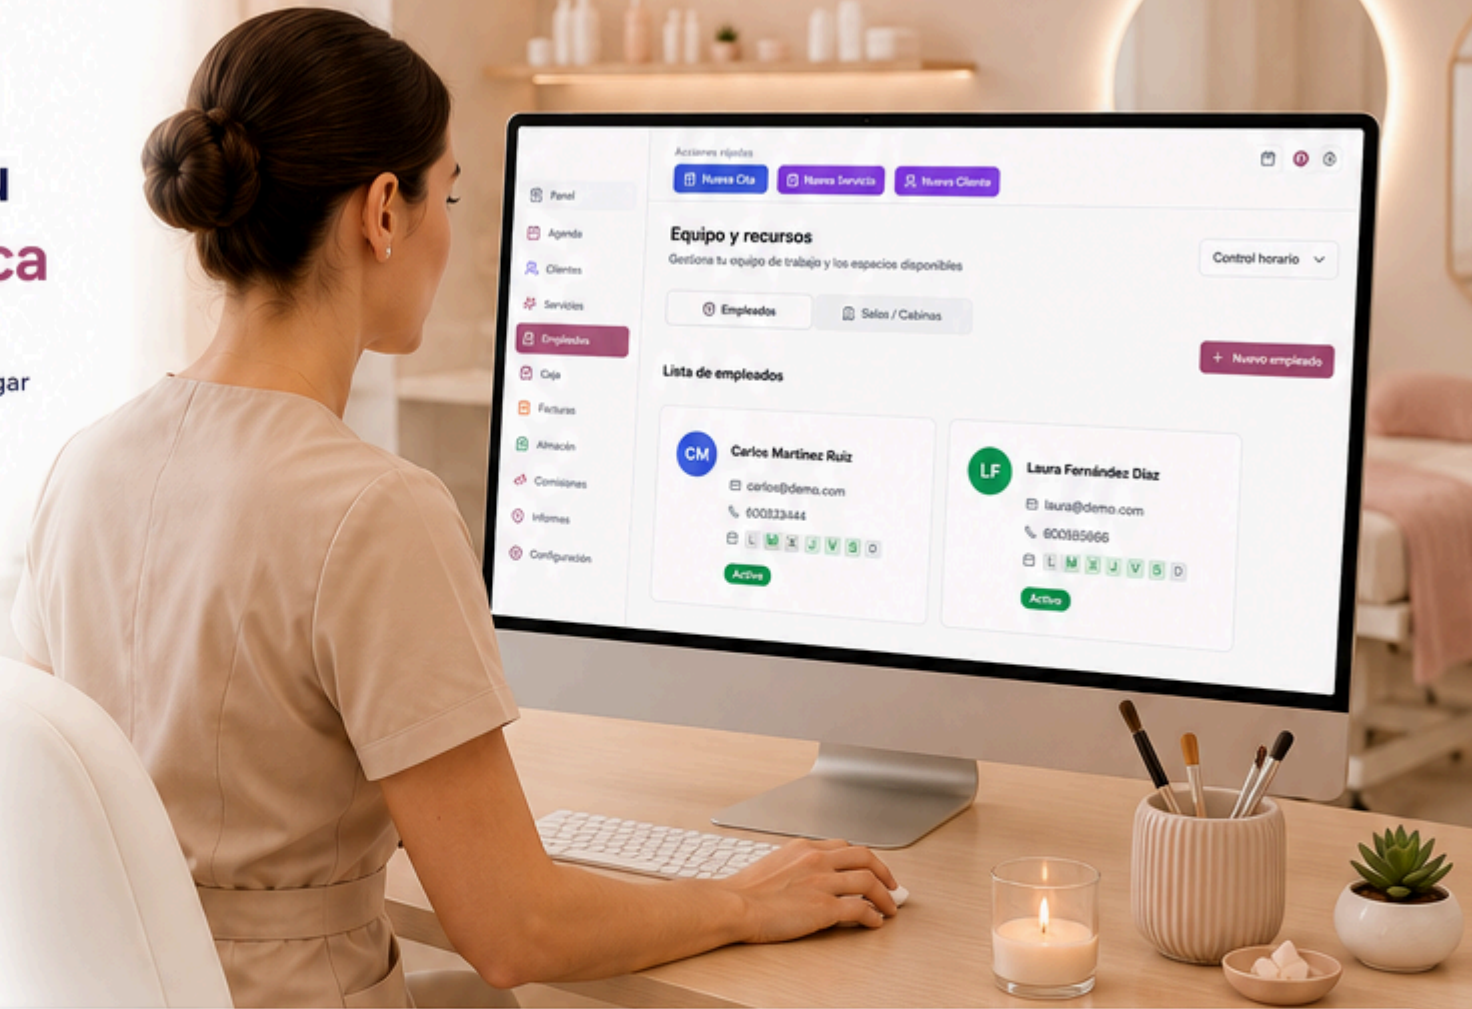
u
ca
gar

Acciones rápidas
Nueva Cita
Nuevo Servicio
Nuevo Cliente

Panel
Agenda
Clientes
Servicios
Empleados
Caja
Facturas
Almacén
Comisiones
Informes
Configuración

Equipo y recursos
Gestiona tu equipo de trabajo y los espacios disponibles
Control horario

Empleados
Salas / Cabinas

Lista de empleados
+ Nuevo empleado

CM
Carlos Martínez Ruiz
carlos@demo.com
600123444
L M X J V S D
Activo

LF
Laura Fernández Díaz
laura@demo.com
600185666
L M X J V S D
Activo